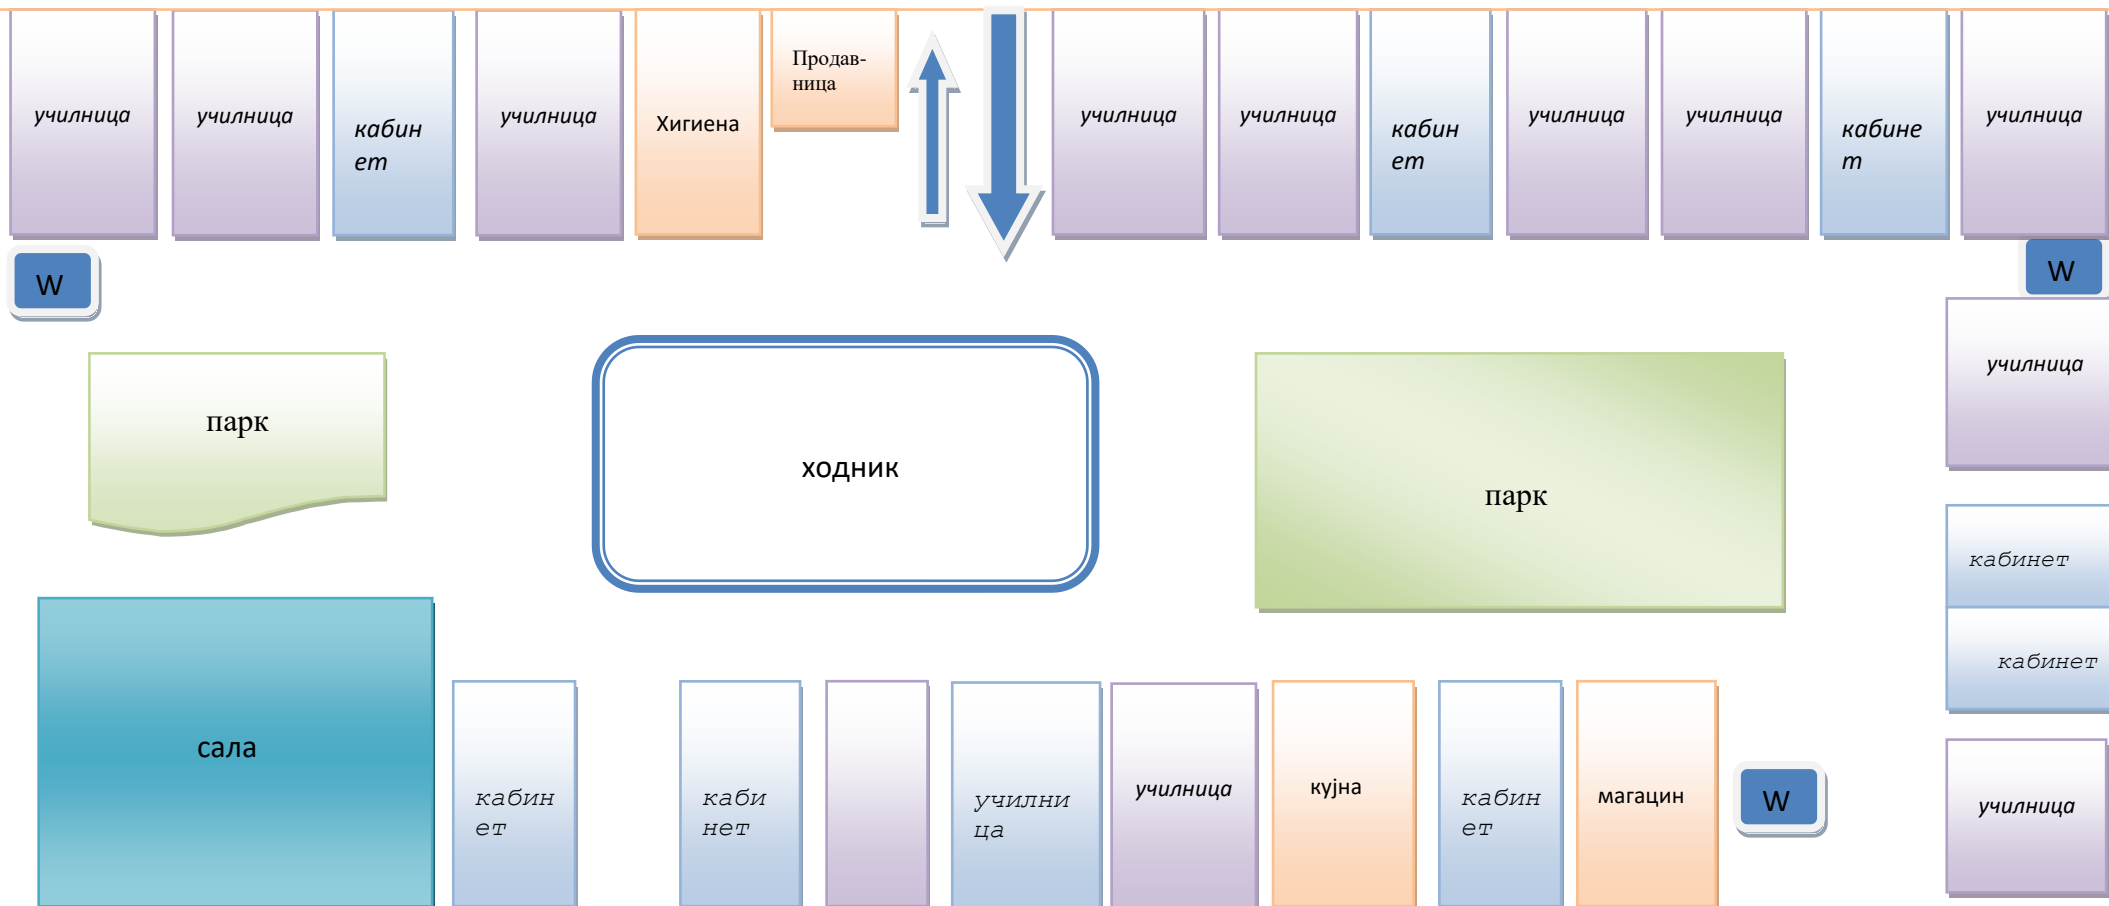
училница

училница

кабинет

училница

Хигиена

Продавница

училница

училница

кабинет

училница

училница

кабинет

училница

W

W

парк

ходник

парк

училница

кабинет

кабинет

сала

кабинет

кабинет

училница

училница

кујна

кабинет

магацин

W

училница